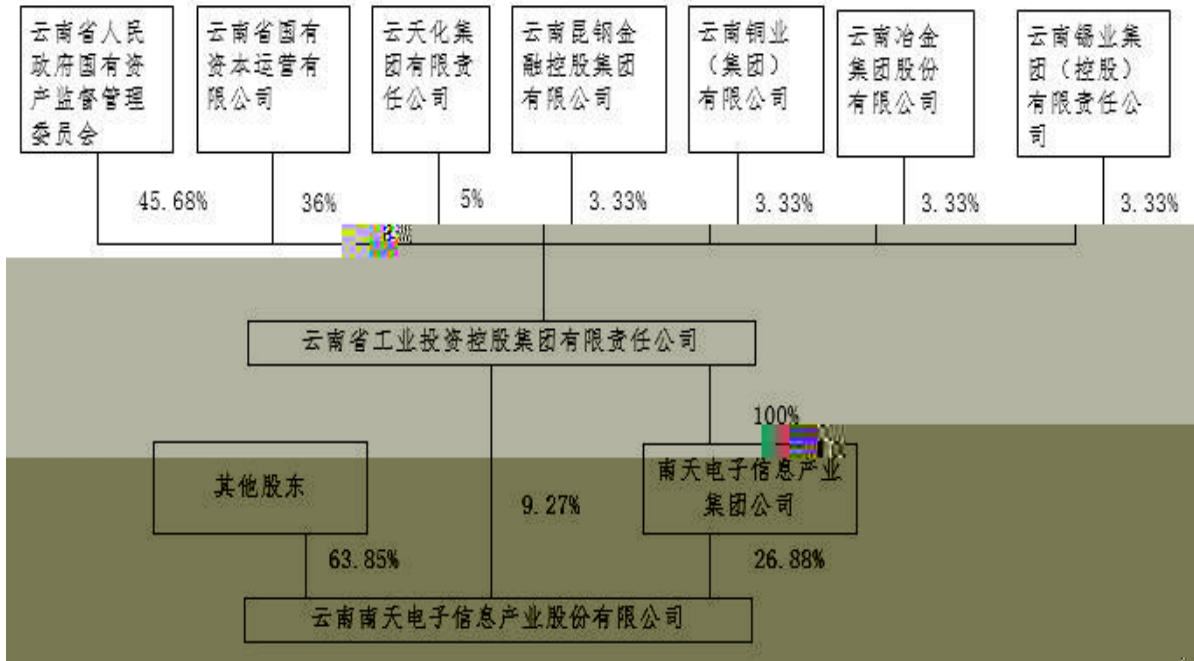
云南省人民政府国有资产监督管理委员会

云南省国有资本运营有限公司

云天化集团有限责任公司

云南昆钢金融控股集团有限公司

云南铜业（集团）有限公司

云南冶金集团股份有限公司

云南锡业集团（控股）有限责任公司

45.68%

36%

5%

3.33%

3.33%

3.33%

3.33%

云南省工业投资控股集团有限责任公司

100%

其他股东

9.27%

南天电子信息产业集团公司

63.85%

26.88%

云南南天电子信息产业股份有限公司